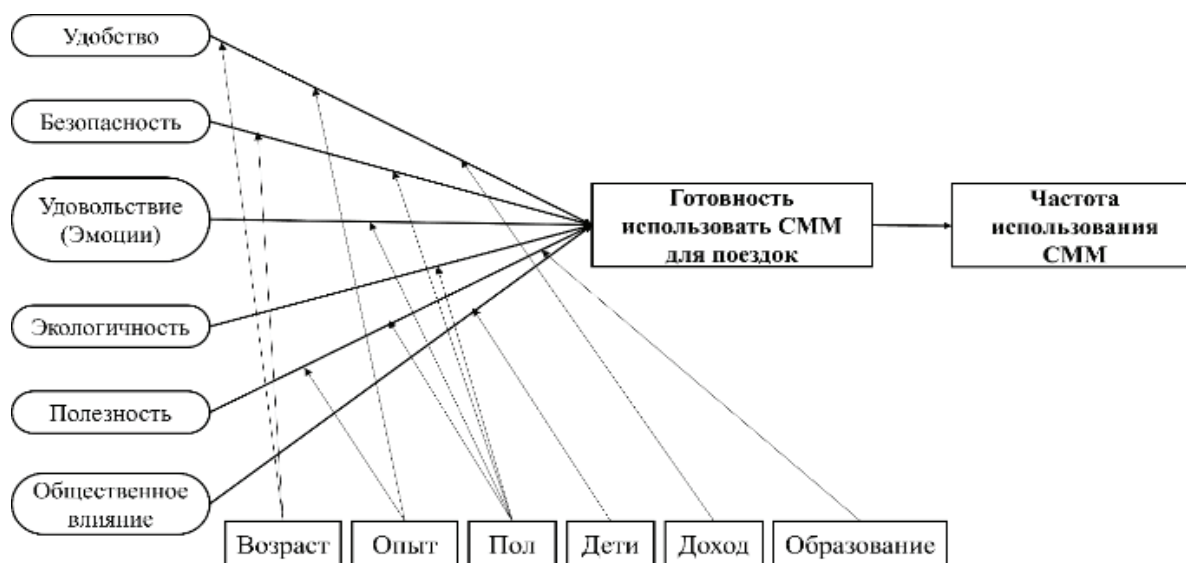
Удобство

Безопасность

Удовольствие (Эмоции)

Экологичность

Полезность

Общественное влияние

Готовность использовать СММ для поездок

Частота использования СММ

Возраст

Опыт

Пол

Дети

Доход

Образование